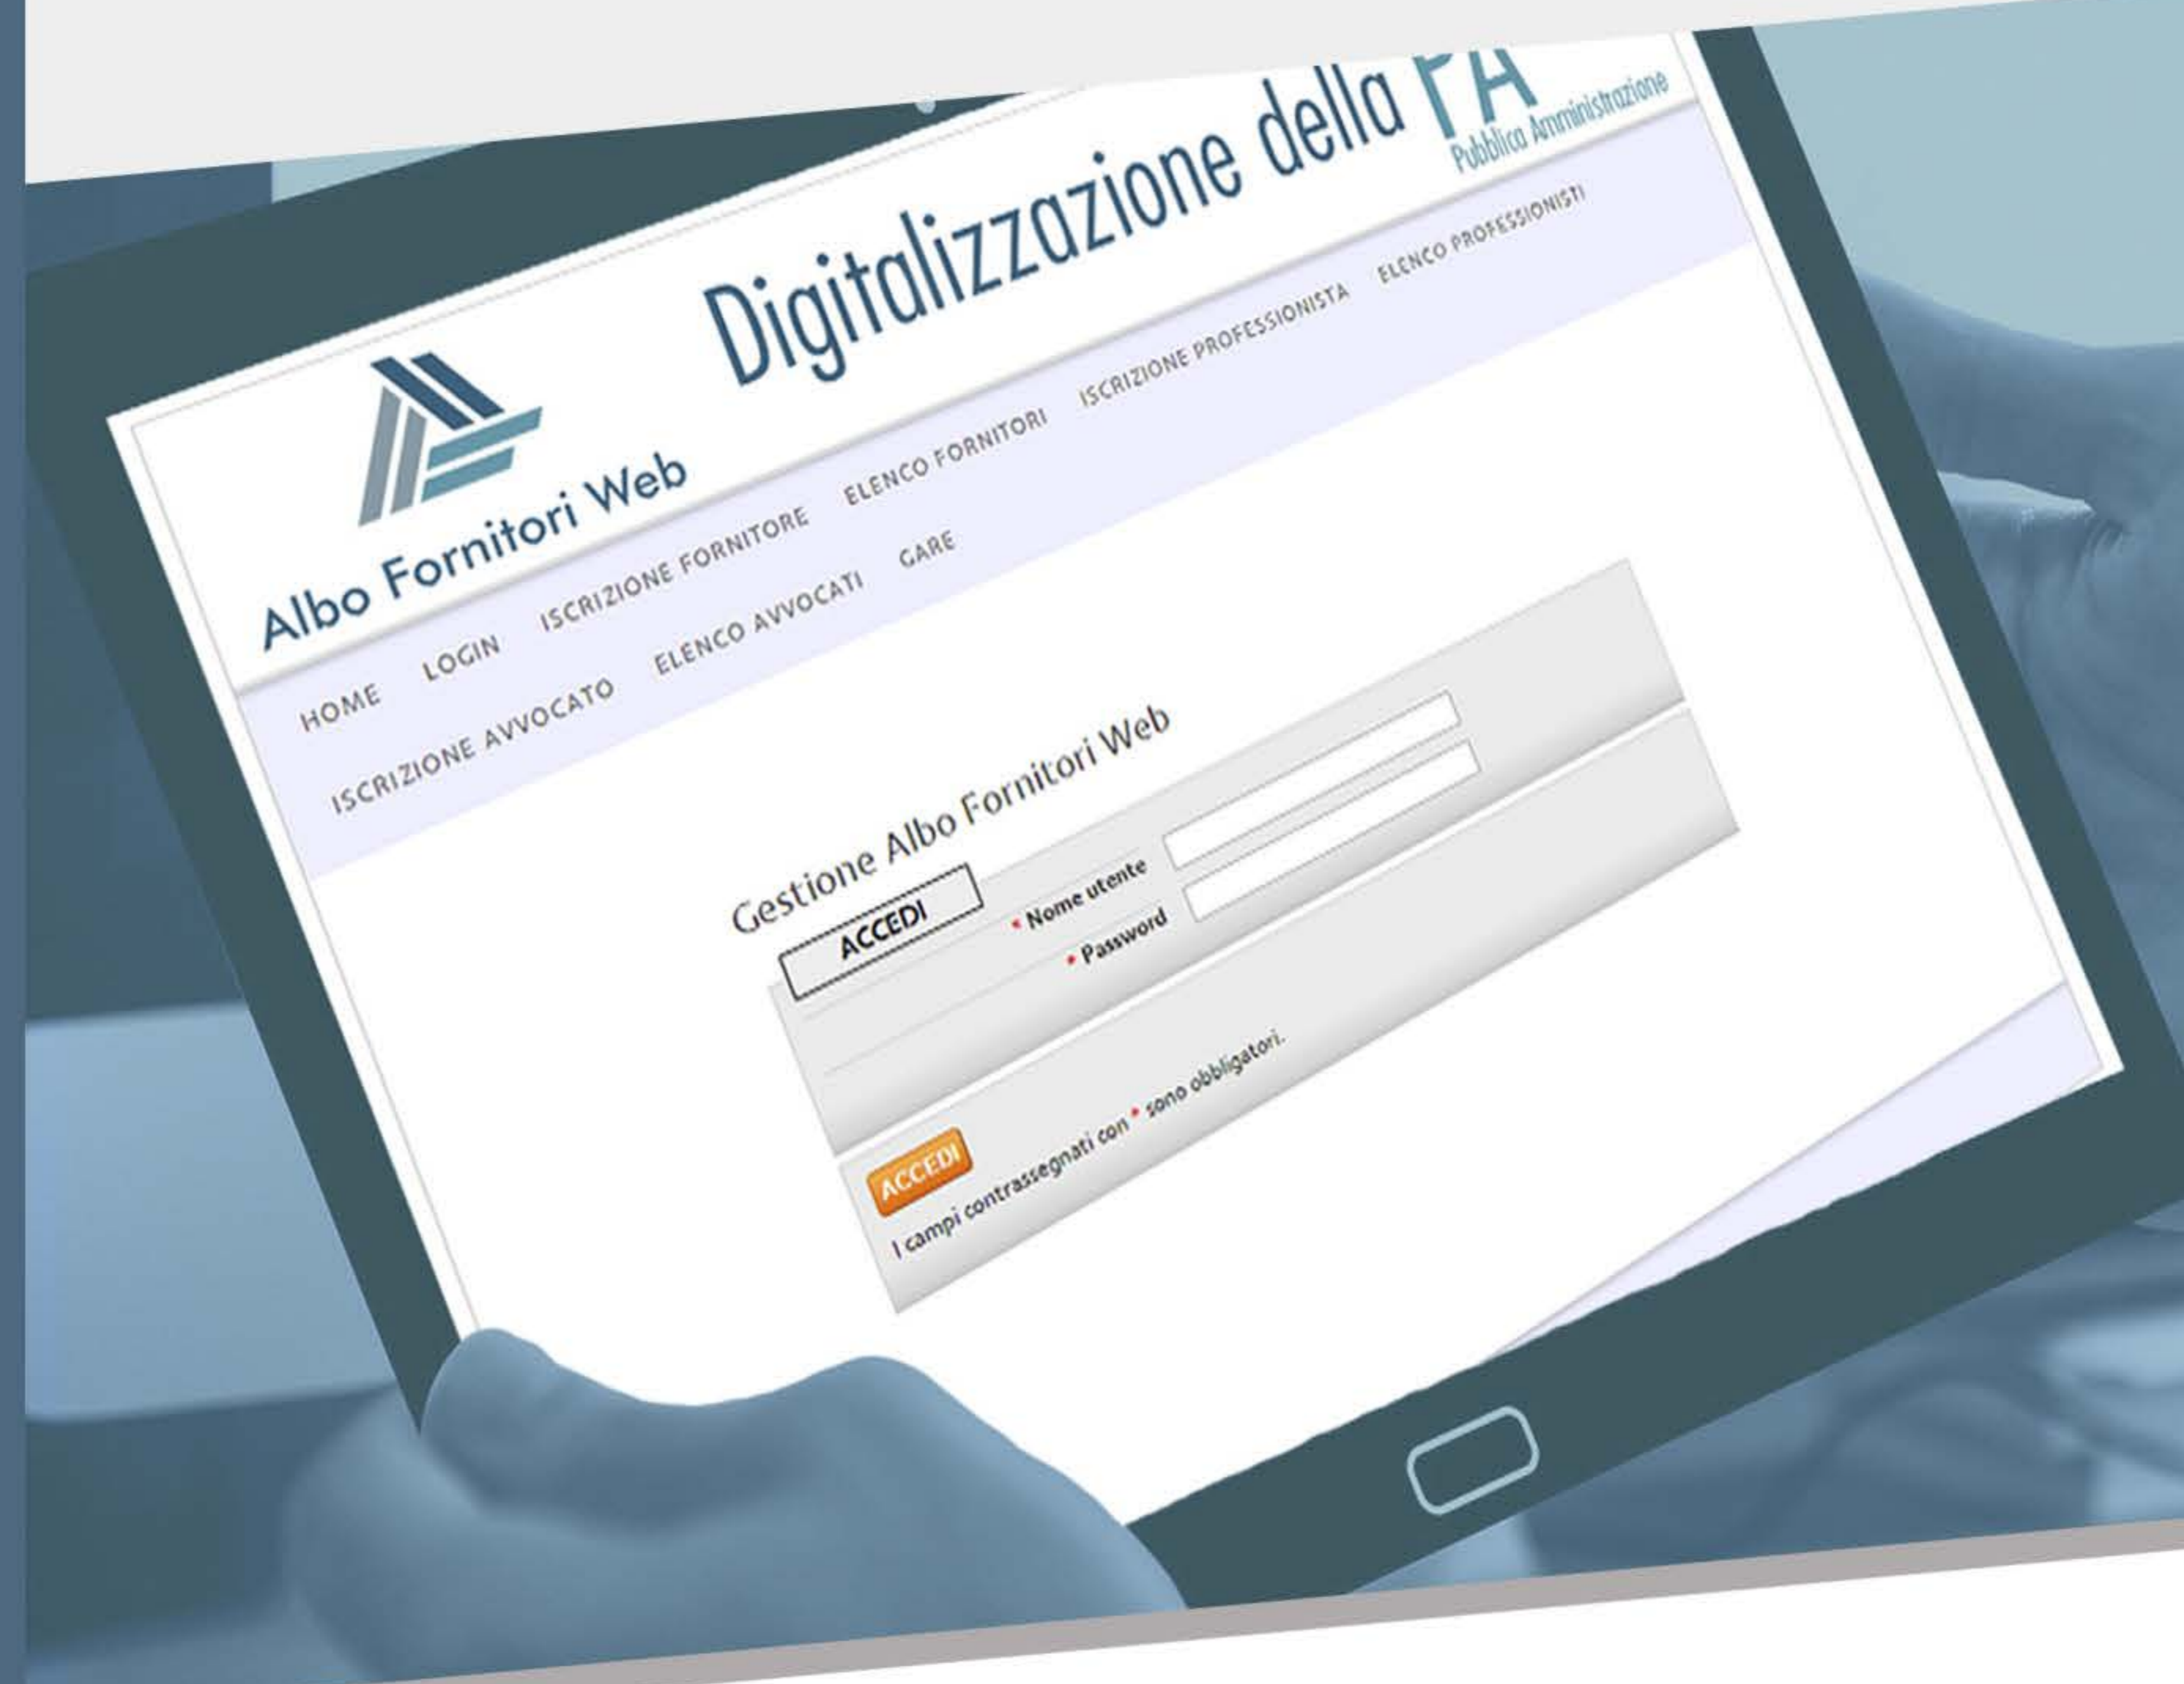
Albo Fornitori Web

Digitalizzazione della PA
Pubblica Amministrazione

HOME LOGIN ISCRIZIONE FORNITORE ELENCO FORNITORI ISCRIZIONE PROFESSIONISTA ELENCO PROFESSIONISTI
ISCRIZIONE AVVOCATO ELENCO AVVOCATI GARE

Gestione Albo Fornitori Web

ACCEDI

* Nome utente
* Password

ACCEDI
I campi contrassegnati con * sono obbligatori.